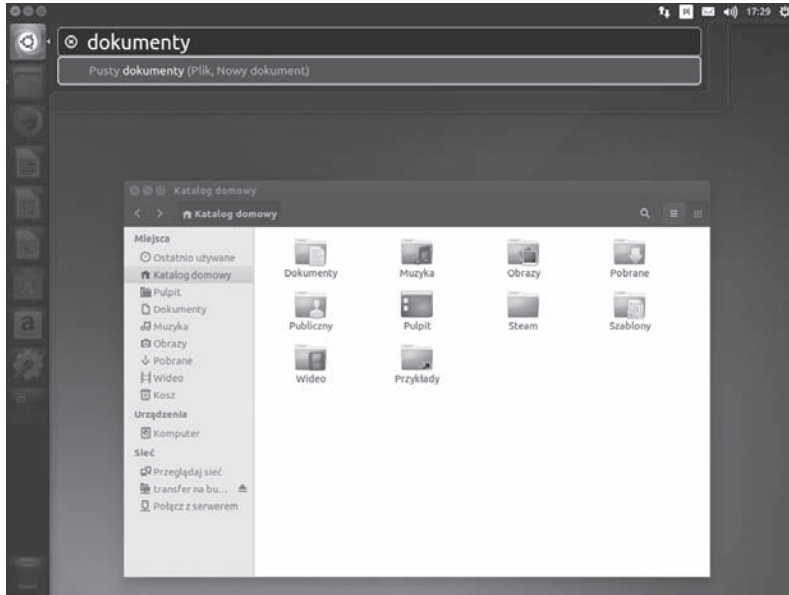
Pl 17:29

dokumenty

Pusty dokumenty (Plik, Nowy dokument)

Katalog domowy

Katalog domowy

Miejsca
Ostatnio używane
Katalog domowy
Pulpit
Dokumenty
Muzyka
Obrazy
Pobrane
Wideo
Kosz
Urządzenia
Komputer
Sieć
Przeglądaj sieć
transfer na bu...
Połącz z serwerem

Dokumenty
Muzyka
Obrazy
Pobrane
Publiczny
Pulpit
Steam
Szablony
Wideo
Przykłady